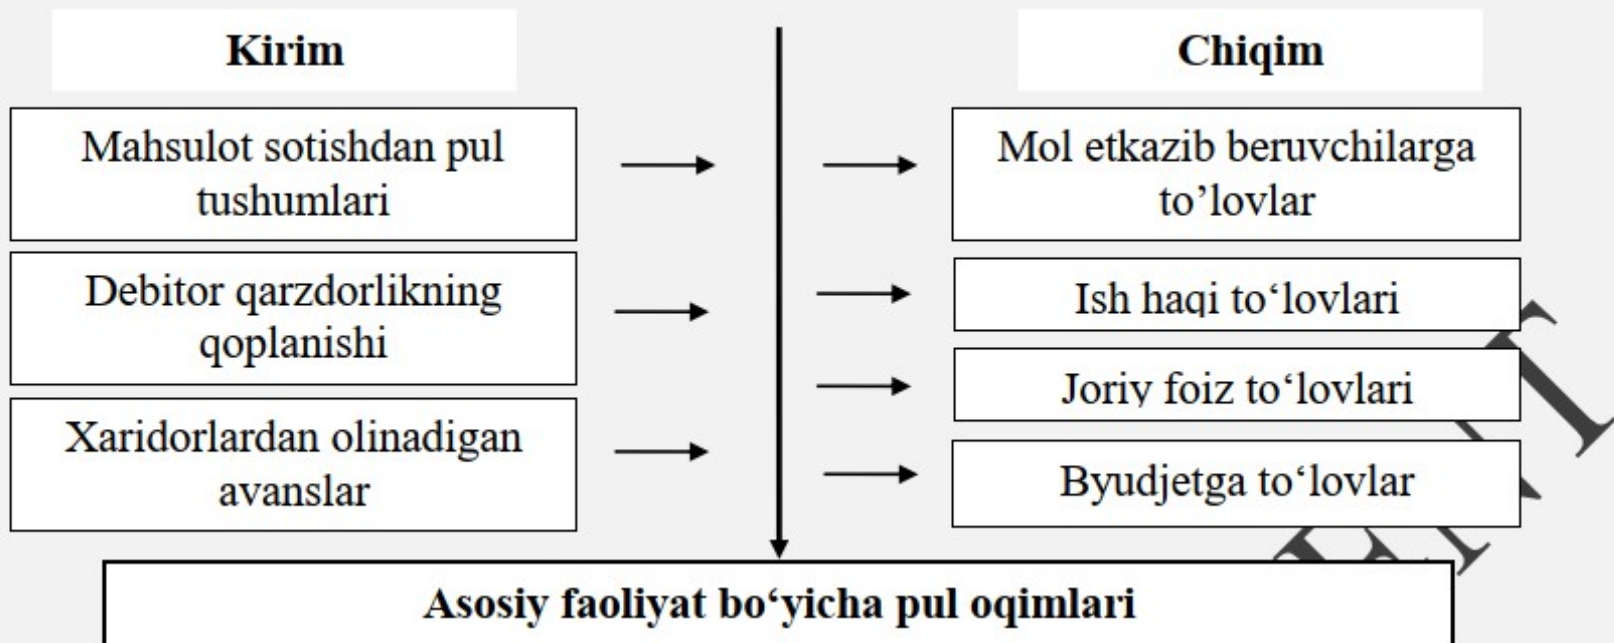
Kirim

Chiqim

Mahsulot sotishdan pul tushumlari

Debitor qarzdorlikning qoplanishi

Xaridorlardan olinadigan avanslar

Mol etkazib beruvchilarga to'lovlar

Ish haqi to‘lovlari

Joriy foiz to‘lovlari

Byudjetga to‘lovlar

Asosiy faoliyat bo‘yicha pul oqimlari